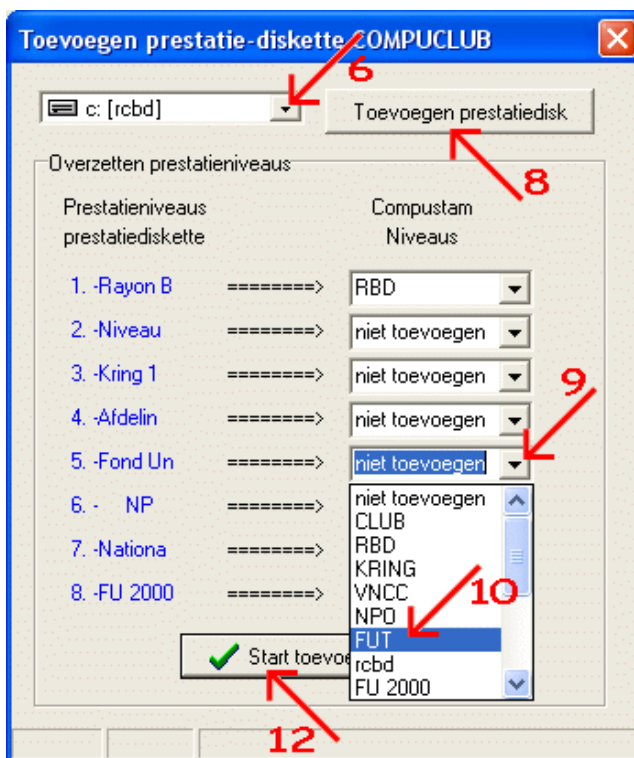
Toevoegen prestatie-diskette COMPUCLUB

6

c: [rcbd]

Toevoegen prestatiedisk

8

Overzetten prestatieniveaus

Prestatieniveaus prestatiediskette

Compustam Niveaus

1. -Rayon B ========> RBD

2. -Niveau ========> niet toevoegen

3. -Kring 1 ========> niet toevoegen

4. -Afdelin ========> niet toevoegen

9

5. -Fond Un ========> niet toevoegen

6. - NP ========>

7. -Nationa ========>

8. -FU 2000 ========>

niet toevoegen
CLUB
RBD
KRING
VNCC
NPO
FUT
rcbd
FU 2000

10

Start toevoe

12